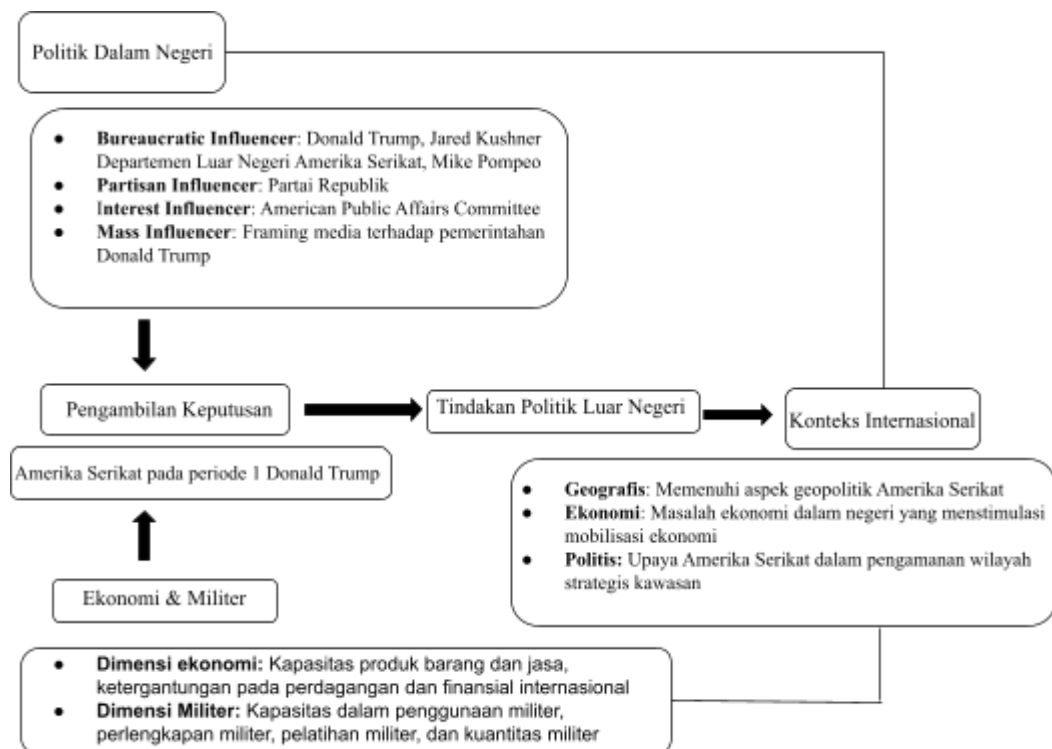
Politik Dalam Negeri

- **Bureaucratic Influencer**: Donald Trump, Jared Kushner Departemen Luar Negeri Amerika Serikat, Mike Pompeo
- **Partisan Influencer**: Partai Republik
- **Interest Influencer**: American Public Affairs Committee
- **Mass Influencer**: Framing media terhadap pemerintahan Donald Trump

Pengambilan Keputusan

Tindakan Politik Luar Negeri

Konteks Internasional

Amerika Serikat pada periode 1 Donald Trump

- **Geografis**: Memenuhi aspek geopolitik Amerika Serikat
- **Ekonomi**: Masalah ekonomi dalam negeri yang menstimulasi mobilisasi ekonomi
- **Politis:** Upaya Amerika Serikat dalam pengamanan wilayah strategis kawasan

Ekonomi & Militer

- **Dimensi ekonomi:** Kapasitas produk barang dan jasa, ketergantungan pada perdagangan dan finansial internasional
- **Dimensi Militer:** Kapasitas dalam penggunaan militer, perlengkapan militer, pelatihan militer, dan kuantitas militer